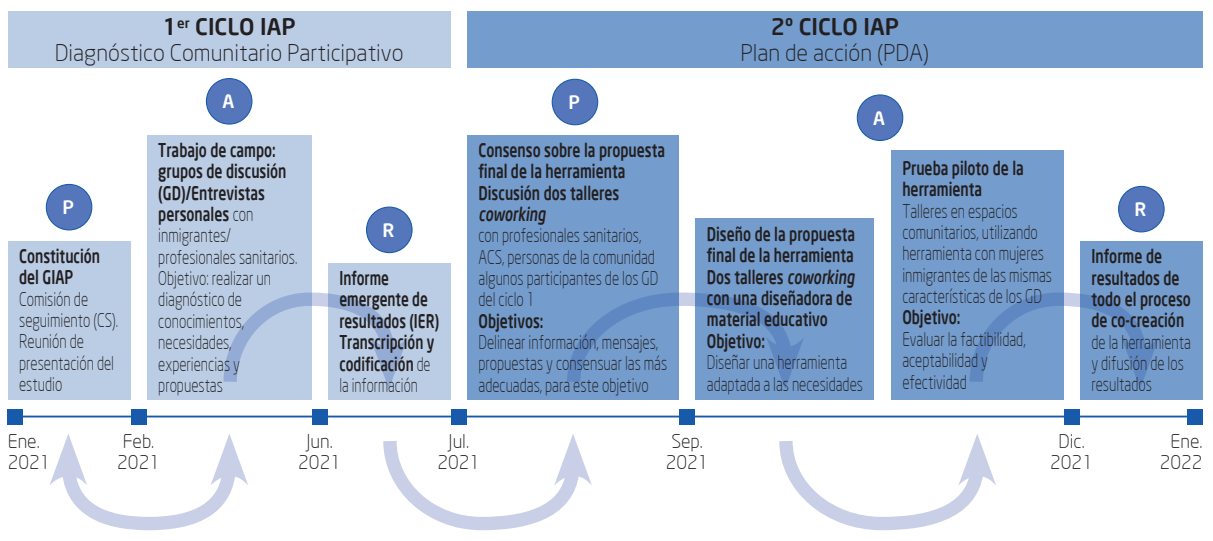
1$^{er}$ CICLO IAP
Diagnóstico Comunitario Participativo

2º CICLO IAP
Plan de acción (PDA)

P

Constitución del GIAP
Comisión de seguimiento (CS). Reunión de presentación del estudio

A

Trabajo de campo: grupos de discusión (GD)/Entrevistas personales con inmigrantes/ profesionales sanitarios. Objetivo: realizar un diagnóstico de conocimientos, necesidades, experiencias y propuestas

R

Informe emergente de resultados (IER) Transcripción y codificación de la información

P

Consenso sobre la propuesta final de la herramienta
Discusión dos talleres *coworking* con profesionales sanitarios, ACS, personas de la comunidad algunos participantes de los GD del ciclo 1
Objetivos:
Delinear información, mensajes, propuestas y consensuar las más adecuadas, para este objetivo

Diseño de la propuesta final de la herramienta
Dos talleres *coworking* con una diseñadora de material educativo
Objetivo:
Diseñar una herramienta adaptada a las necesidades

A

Prueba piloto de la herramienta
Talleres en espacios comunitarios, utilizando herramienta con mujeres inmigrantes de las mismas características de los GD
Objetivo:
Evaluar la factibilidad, aceptabilidad y efectividad

R

Informe de resultados de todo el proceso de co-creación de la herramienta y difusión de los resultados

Ene. 2021
Feb. 2021
Jun. 2021
Jul. 2021
Sep. 2021
Dic. 2021
Ene. 2022